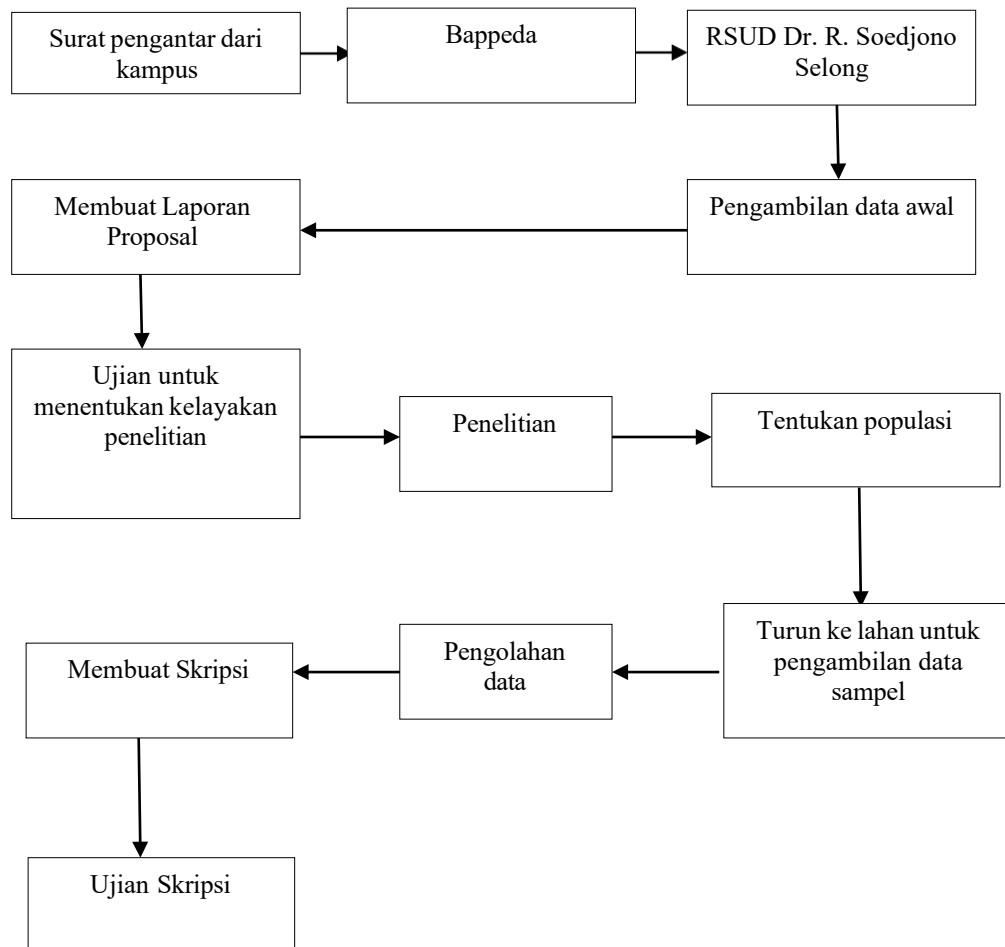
Surat pengantar dari kampus

Bappeda

RSUD Dr. R. Soedjono Selong

Pengambilan data awal

Membuat Laporan Proposal

Ujian untuk menentukan kelayakan penelitian

Penelitian

Tentukan populasi

Turun ke lahan untuk pengambilan data sampel

Pengolahan data

Membuat Skripsi

Ujian Skripsi